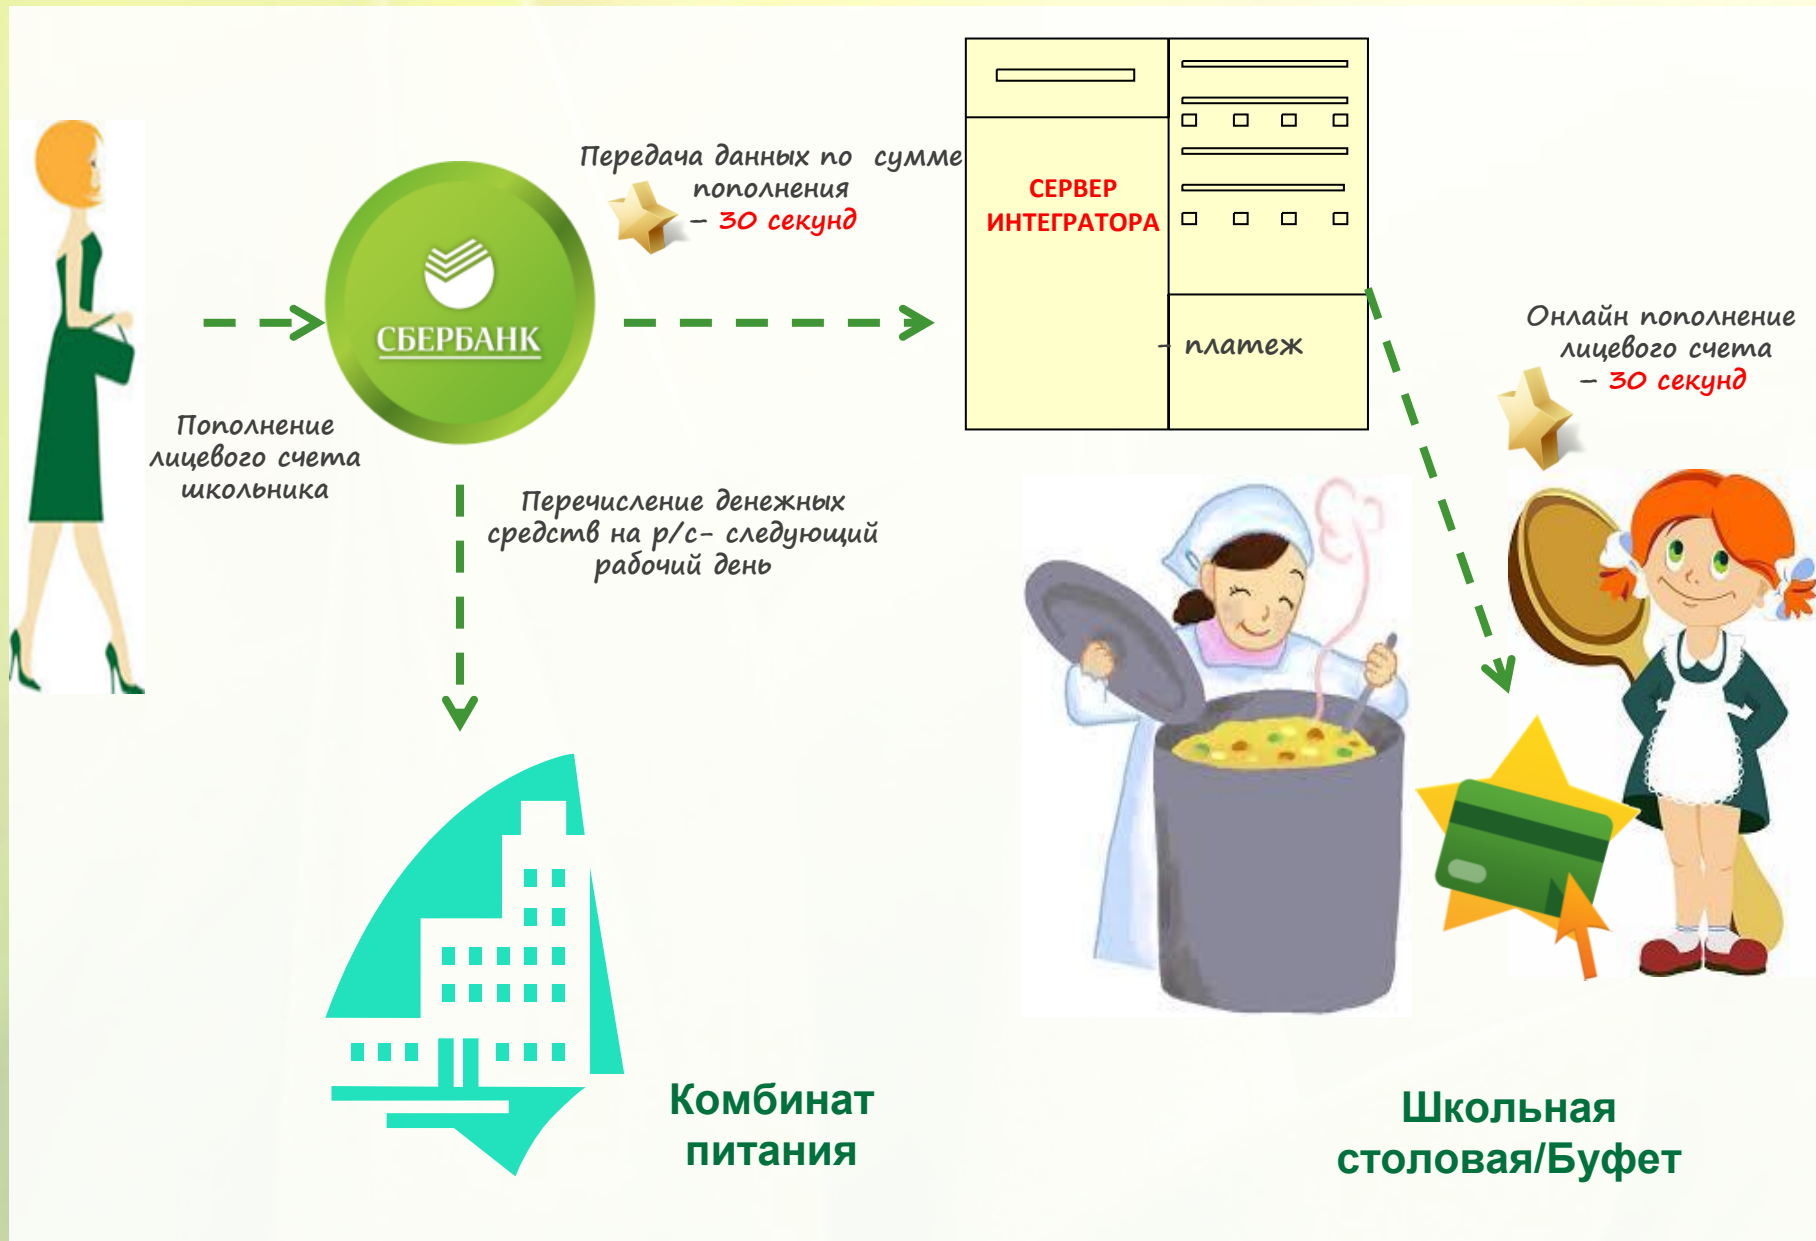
Пополнение лицевого счета школьника

СБЕРБАНК

Передача данных по сумме пополнения – 30 секунд

СЕРВЕР ИНТЕГРАТОРА

платеж

Онлайн пополнение лицевого счета – 30 секунд

Перечисление денежных средств на р/с- следующий рабочий день

Комбинат питания

Школьная столовая/Буфет